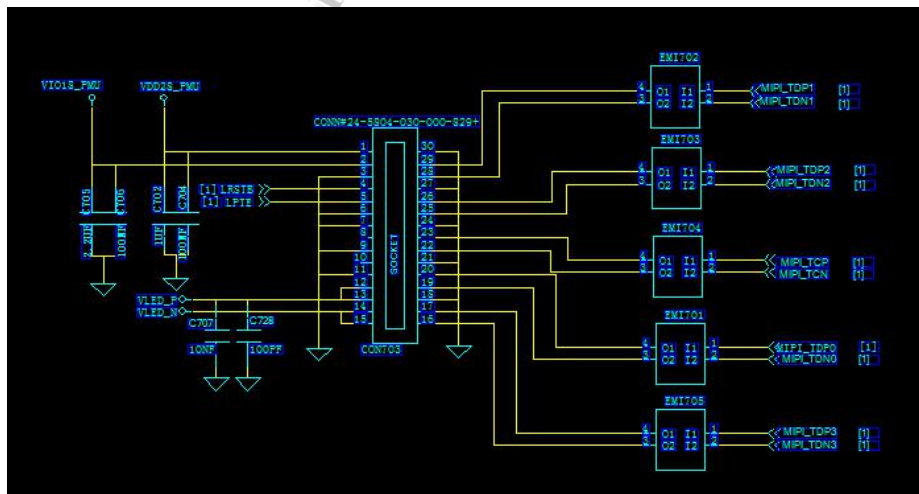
VIO18_PMU
VDD28_PMU
CONN#24-5804-030-000-829+
1
2
3
4
5
6
7
8
9
10
11
12
13
14
15
30
29
28
27
26
25
24
23
22
21
20
19
18
17
16
SOCKET
CON703
C705
C706
2.2UF
100NF
C702
C704
1UF
100NF
[1] LRSTB
[1] LPTE
VLED_P
VLED_N
C707
C728
10NF
100PF
EMI702
4 O1 I1 1
3 O2 I2 2
MIPI_TDP1 [1]
MIPI_TDN1 [1]
EMI703
4 O1 I1 1
3 O2 I2 2
MIPI_TDP2 [1]
MIPI_TDN2 [1]
EMI704
4 O1 I1 1
3 O2 I2 2
MIPI_TCP [1]
MIPI_TCN [1]
EMI701
4 O1 I1 1
3 O2 I2 2
MIPI_TDP0 [1]
MIPI_TDN0 [1]
EMI705
4 O1 I1 1
3 O2 I2 2
MIPI_TDP3 [1]
MIPI_TDN3 [1]